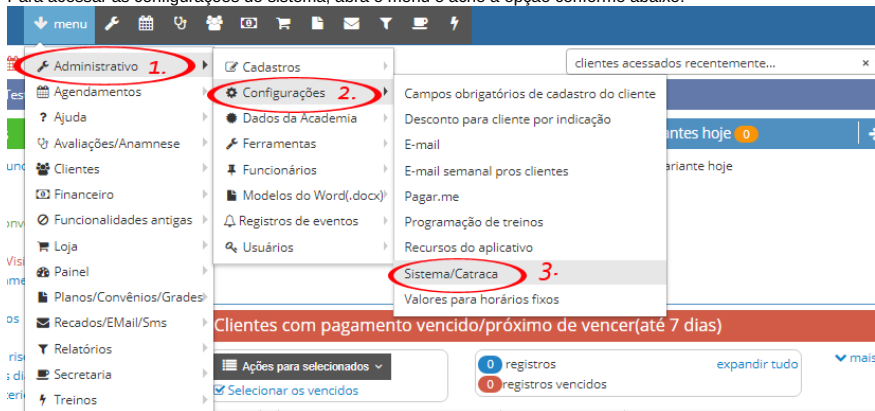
menu

Administrativo 1.
Agendamentos
Ajuda
Avaliações/Anamnese
Clientes
Financeiro
Funcionalidades antigas
Loja
Painel
Planos/Convênios/Grades
Recados/EMail/Sms
Relatórios
Secretaria
Treinos

Cadastros
Configurações 2.
Dados da Academia
Ferramentas
Funcionários
Modelos do Word(.docx)
Registros de eventos
Usuários

Campos obrigatórios de cadastro do cliente
Desconto para cliente por indicação
E-mail
E-mail semanal pros clientes
Pagar.me
Programação de treinos
Recursos do aplicativo
Sistema/Catraca 3.
Valores para horários fixos

clientes acessados recentemente...

antes hoje 0
ariante hoje

Clientes com pagamento vencido/próximo de vencer(até 7 dias)

Ações para selecionados
Selecionar os vencidos

0 registros
0 registros vencidos
expandir tudo
mais